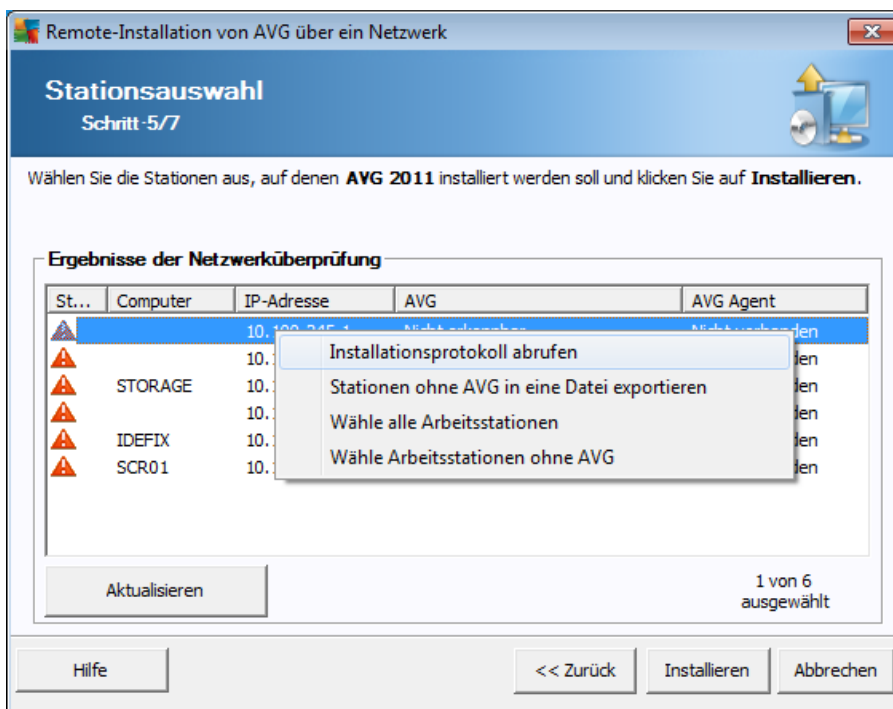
Remote-Installation von AVG über ein Netzwerk

Stationsauswahl
Schritt 5/7

Wählen Sie die Stationen aus, auf denen **AVG 2011** installiert werden soll und klicken Sie auf **Installieren**.

Ergebnisse der Netzwerküberprüfung

| St... | Computer | IP-Adresse | AVG | AVG Agent |
|---|---|---|---|---|
| | | 10.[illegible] | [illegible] | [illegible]den |
| | | 10.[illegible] | | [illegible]den |
| | STORAGE | 10.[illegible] | | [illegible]den |
| | | 10.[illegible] | | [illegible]den |
| | IDEFIX | 10.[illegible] | | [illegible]den |
| | SCR01 | 10.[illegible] | | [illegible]den |

Installationsprotokoll abrufen
Stationen ohne AVG in eine Datei exportieren
Wähle alle Arbeitsstationen
Wähle Arbeitsstationen ohne AVG

Aktualisieren

1 von 6 ausgewählt

Hilfe

<< Zurück

Installieren

Abbrechen